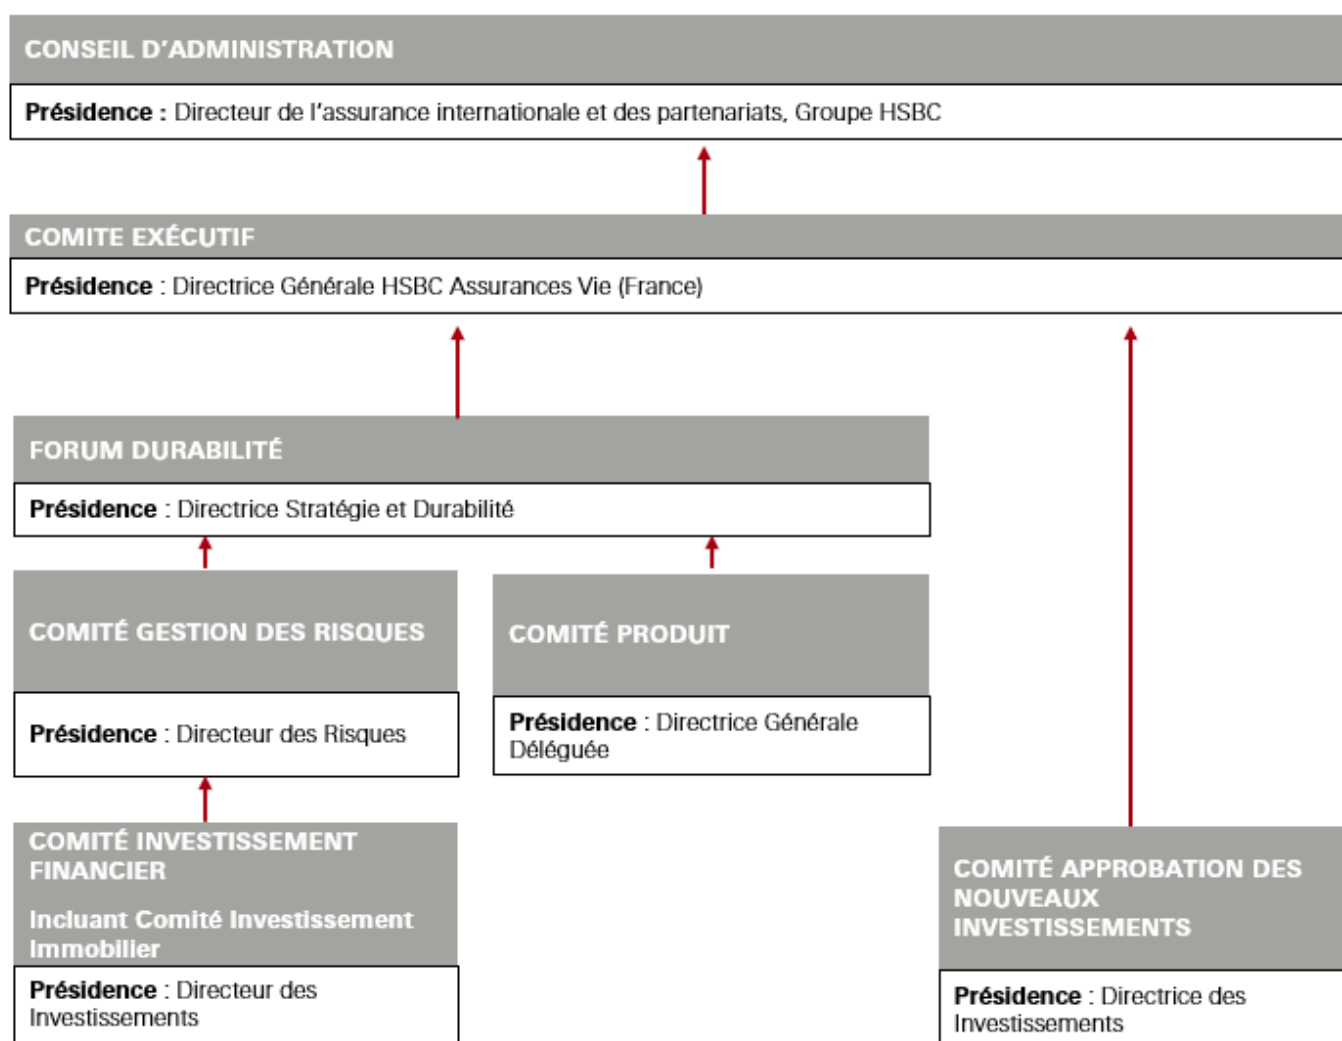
CONSEIL D'ADMINISTRATION

**Présidence :** Directeur de l'assurance internationale et des partenariats, Groupe HSBC

COMITE EXÉCUTIF

**Présidence** : Directrice Générale HSBC Assurances Vie (France)

FORUM DURABILITÉ

**Présidence** : Directrice Stratégie et Durabilité

COMITÉ GESTION DES RISQUES

**Présidence** : Directeur des Risques

COMITÉ PRODUIT

**Présidence** : Directrice Générale Déléguée

COMITÉ INVESTISSEMENT FINANCIER

Incluant Comité Investissement Immobilier

**Présidence** : Directeur des Investissements

COMITÉ APPROBATION DES NOUVEAUX INVESTISSEMENTS

**Présidence** : Directrice des Investissements